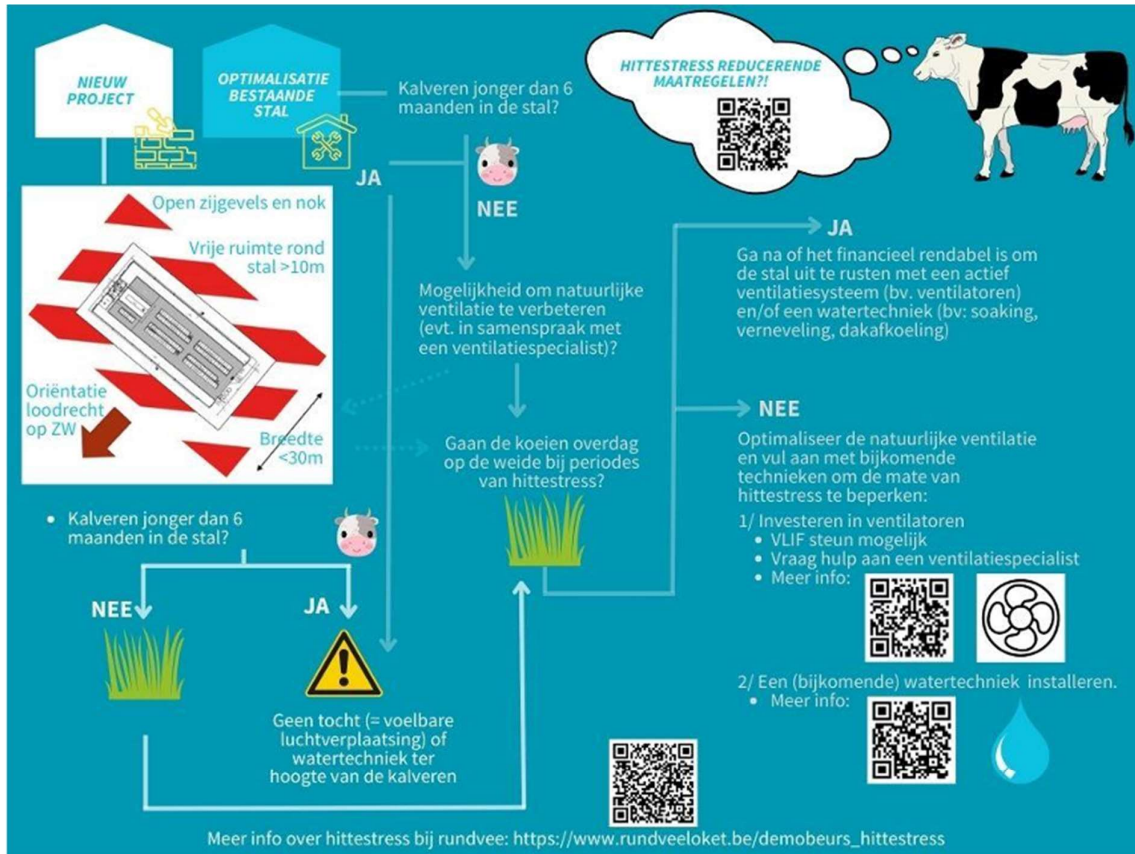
NIEUW PROJECT

OPTIMALISATIE BESTAANDE STAL

Kalveren jonger dan 6 maanden in de stal?

HITTESTRESS REDUCERENDE MAATREGELEN?!

JA

NEE

Open zijgevels en nok

Vrije ruimte rond stal >10m

Oriëntatie loodrecht op ZW

Breedte <30m

Mogelijkheid om natuurlijke ventilatie te verbeteren (evt. in samenspraak met een ventilatiespecialist)?

JA

Ga na of het financieel rendabel is om de stal uit te rusten met een actief ventilatiesysteem (bv. ventilatoren) en/of een watertechniek (bv: soaking, verneveling, dakafkoeling)

NEE

Optimaliseer de natuurlijke ventilatie en vul aan met bijkomende technieken om de mate van hittestress te beperken:

1/ Investeren in ventilatoren
- VLIF steun mogelijk
- Vraag hulp aan een ventilatiespecialist
- Meer info:

2/ Een (bijkomende) watertechniek installeren.
- Meer info:

Gaan de koeien overdag op de weide bij periodes van hittestress?

- Kalveren jonger dan 6 maanden in de stal?

NEE

JA

Geen tocht (= voelbare luchtverplaatsing) of watertechniek ter hoogte van de kalveren

Meer info over hittestress bij rundvee: https://www.rundveeloket.be/demobeurs_hittestress